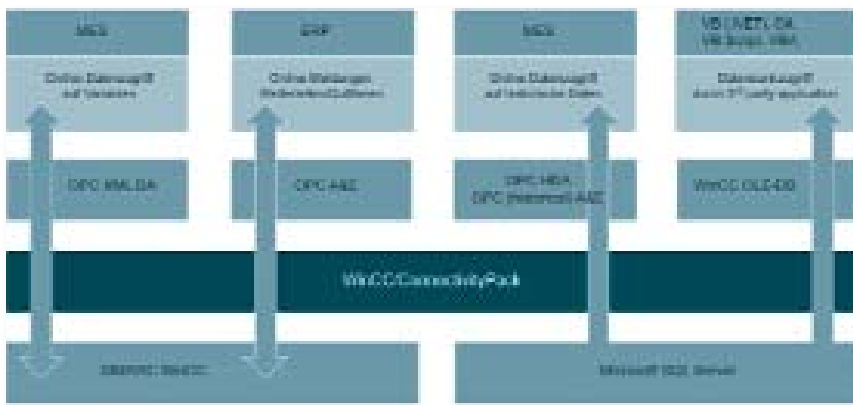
MES

Online Datenzugriff auf Variablen

ERP

Online Meldungen (Meldeinformationen)

MES

Online Datenzugriff auf historische Daten

VB (.NET), C#, VB Script, VBA

Datenbankzugriff durch 3rd party application

OPC XML DA

OPC A&E

OPC HDA OPC (historical) A&E

WinCC OLE-DB

WinCC/ConnectivityPack

SIMATIC WinCC

Microsoft SQL Server